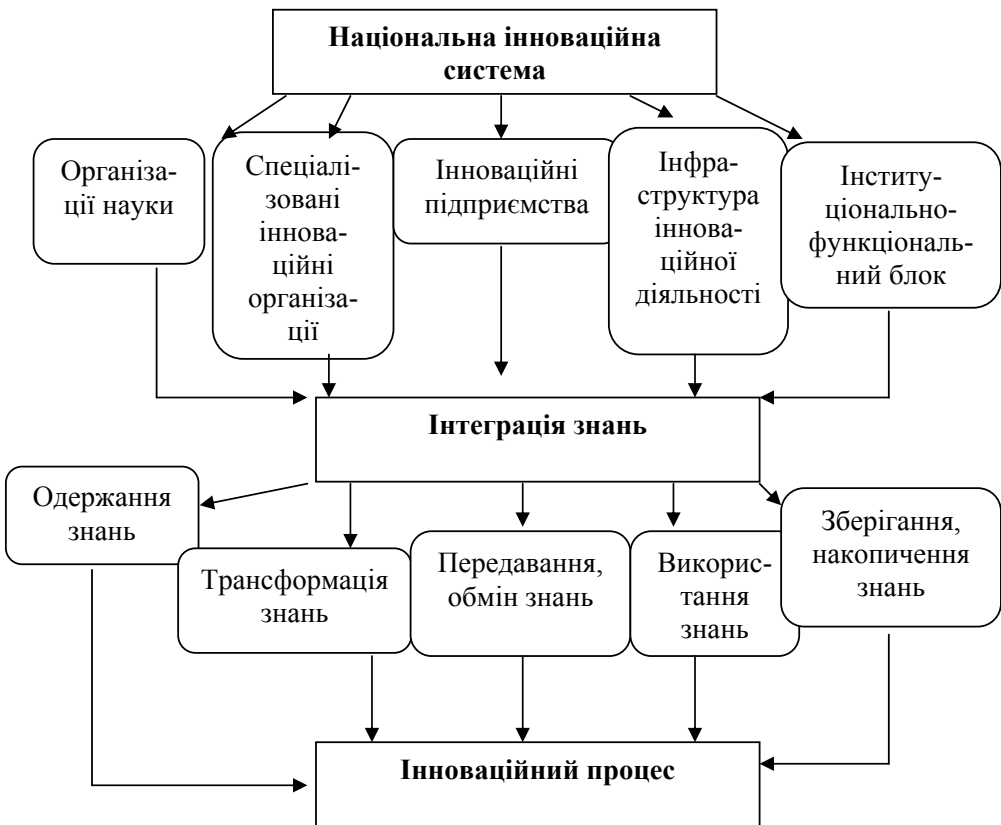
**Національна інноваційна система**

Організації науки

Спеціалізовані інноваційні організації

Інноваційні підприємства

Інфраструктура інноваційної діяльності

Інституціонально-функціональний блок

**Інтеграція знань**

Одержання знань

Трансформація знань

Передавання, обмін знань

Використання знань

Зберігання, накопичення знань

**Інноваційний процес**